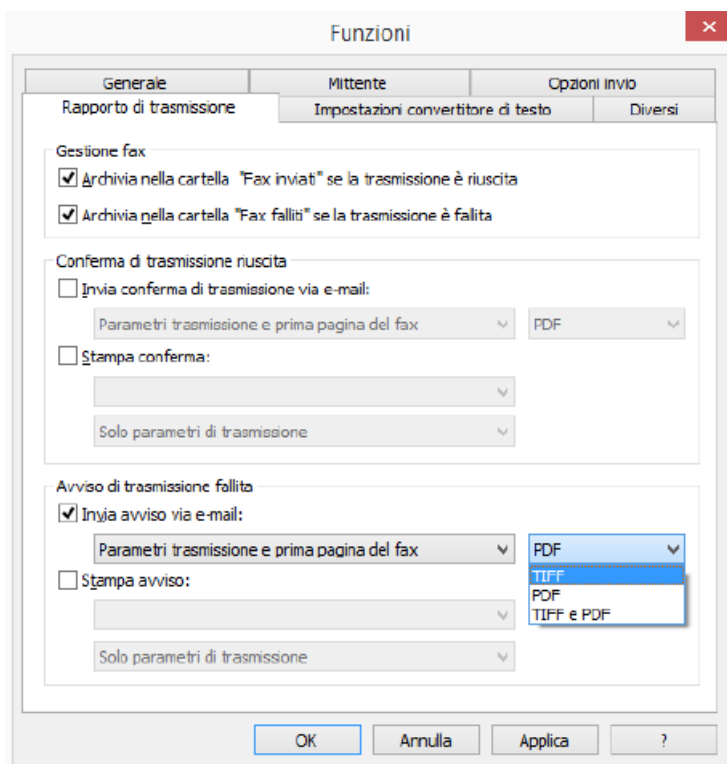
Funzioni

Generale | Mittente | Opzioni invio
Rapporto di trasmissione | Impostazioni convertitore di testo | Diversi

Gestione fax
Archivia nella cartella "Fax inviati" se la trasmissione è riuscita
Archivia nella cartella "Fax falliti" se la trasmissione è fallita

Conferma di trasmissione riuscita
Invia conferma di trasmissione via e-mail:
Parametri trasmissione e prima pagina del fax
PDF
Stampa conferma:
Solo parametri di trasmissione

Avviso di trasmissione fallita
Invia avviso via e-mail:
Parametri trasmissione e prima pagina del fax
PDF
TIFF
PDF
TIFF e PDF
Stampa avviso:
Solo parametri di trasmissione

OK
Annulla
Applica
?